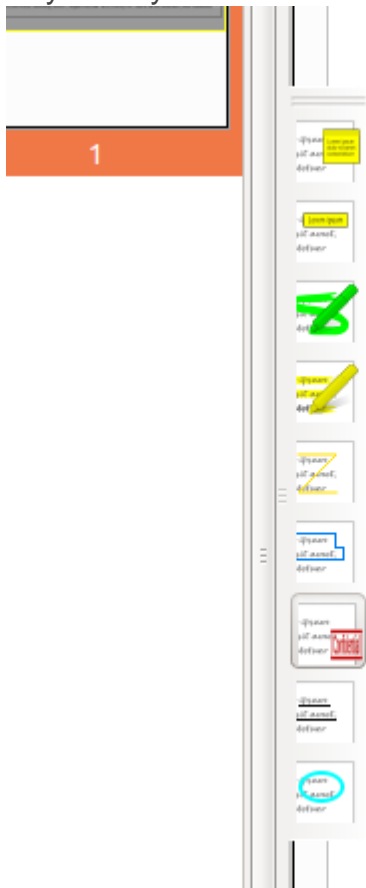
1

-ipsum
sit amet,
dolor
Lorem ipsum dolor sit amet consectetur

Lorem ipsum
sit amet,
dolor

sit am
dolor

-ipsum
sit am
dolor

-ipsum
sit amet,
dolor

-ipsum
sit amet,
dolor

-ipsum
sit amet,
dolor
Confidential

-ipsum
sit amet,
dolor

-ipsum
sit amet,
dolor